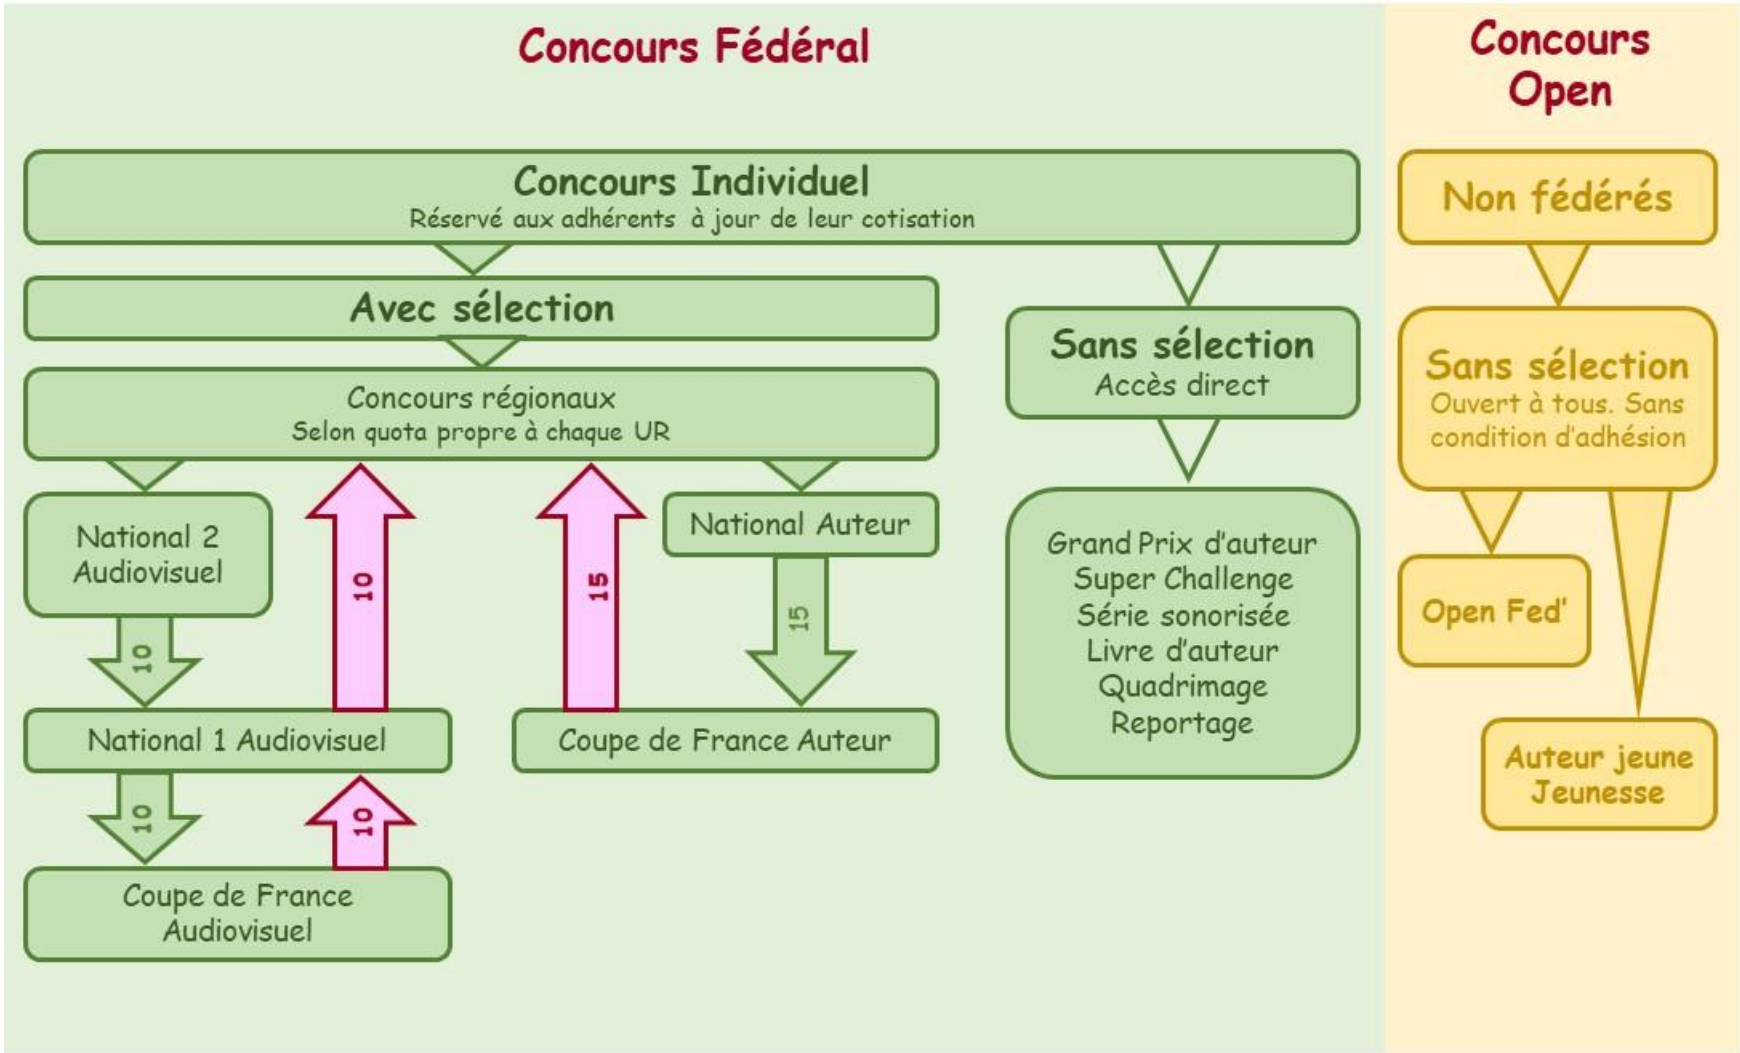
Concours Fédéral

Concours Open

Concours Individuel
Réservé aux adhérents à jour de leur cotisation

Non fédérés

Avec sélection

Sans sélection
Accès direct

Sans sélection
Ouvert à tous. Sans condition d'adhésion

Concours régionaux
Selon quota propre à chaque UR

National 2 Audiovisuel

10

15

National Auteur

15

10

Grand Prix d'auteur
Super Challenge
Série sonorisée
Livre d'auteur
Quadrimage
Reportage

Open Fed'

National 1 Audiovisuel

Coupe de France Auteur

10

10

Auteur jeune
Jeunesse

Coupe de France Audiovisuel